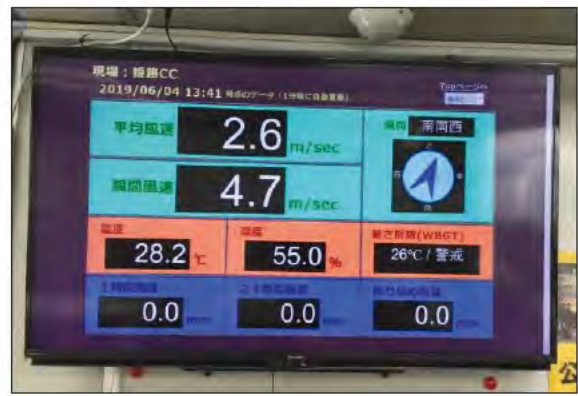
現場：姫路CC
2019/06/04 13:41 時点のデータ（1分毎に自動更新）

Topページへ

平均風速 2.6 m/sec

瞬間風速 4.7 m/sec

風向 南南西

温度 28.2 ℃

湿度 55.0 %

暑さ指数(WBGT) 26℃ / 警戒

1時間雨量 0.0 mm

24時間雨量 0.0 mm

降り始め雨量 0.0 mm